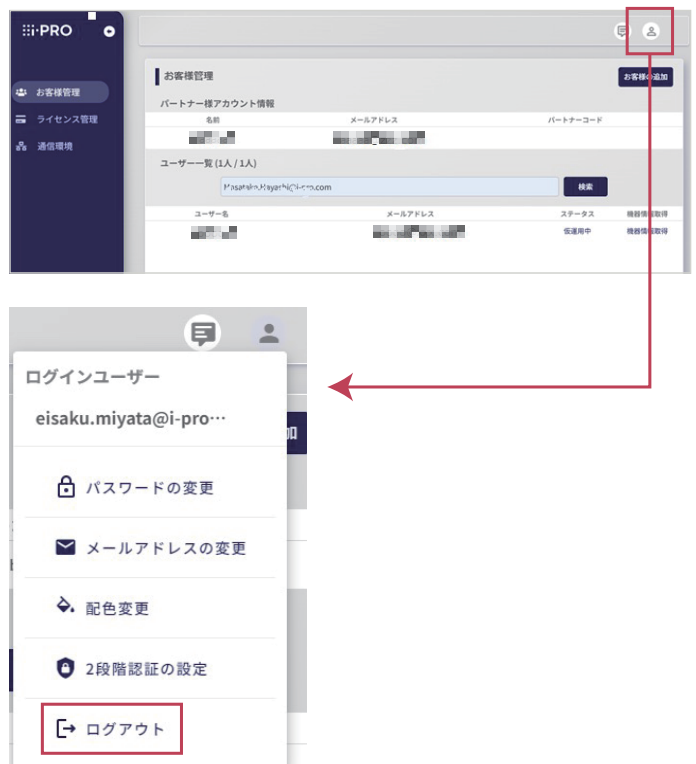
i-PRO

お客様管理
ライセンス管理
通信環境

お客様管理
お客様の追加
パートナー様アカウント情報

| 名前 | メールアドレス | パートナーコード |
|---|---|---|
| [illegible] | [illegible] | |

ユーザー一覧 (1人 / 1人)
Masataka.Hayashi@i-pro.com
検索

| ユーザー名 | メールアドレス | ステータス | 機器情報取得 |
|---|---|---|---|
| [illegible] | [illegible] | 仮運用中 | 機器情報取得 |

ログインユーザー
eisaku.miyata@i-pro…
パスワードの変更
メールアドレスの変更
配色変更
2段階認証の設定
ログアウト